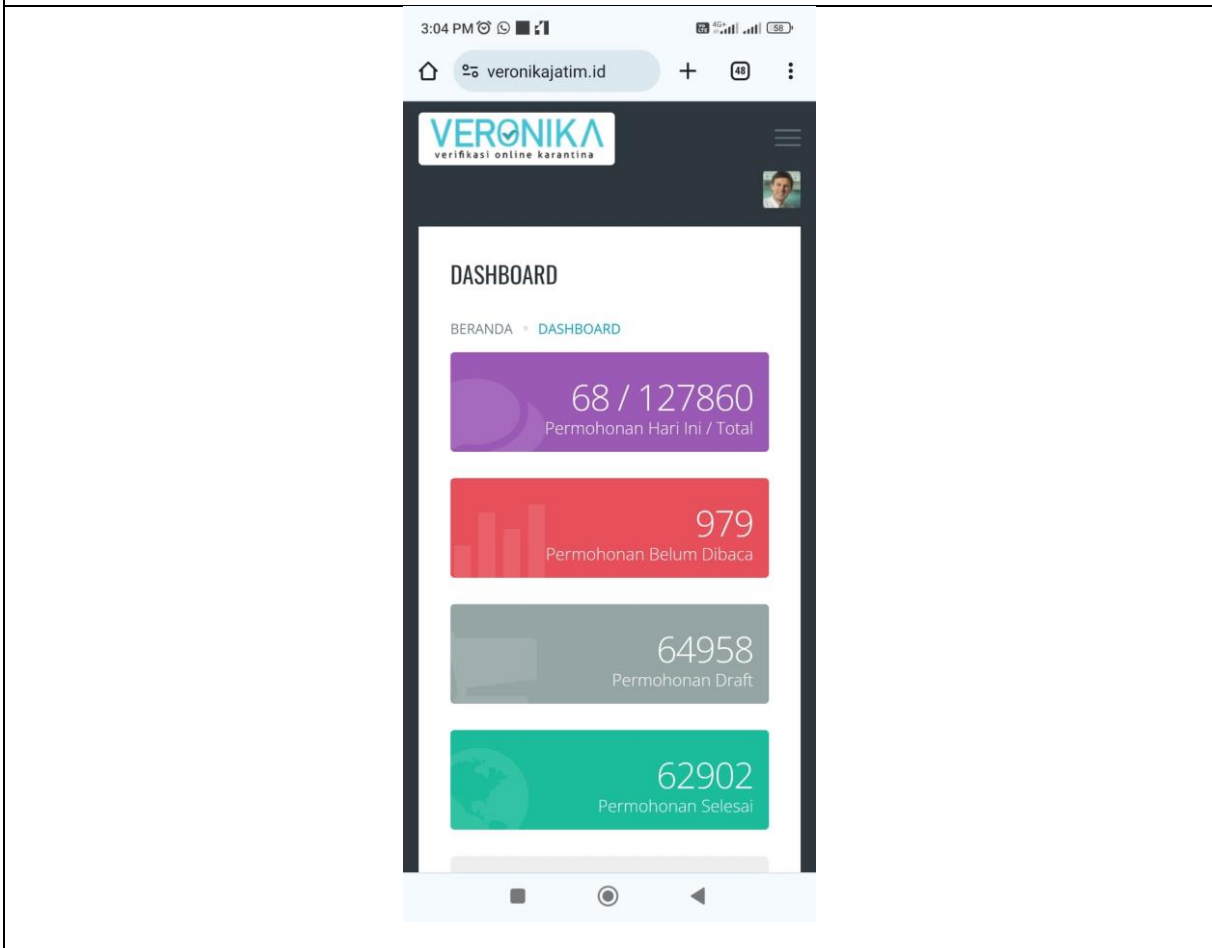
3:04 PM

58

veronikajatim.id

48

VERONIKA
verifikasi online karantina

DASHBOARD

BERANDA • DASHBOARD

68 / 127860
Permohonan Hari Ini / Total

979
Permohonan Belum Dibaca

64958
Permohonan Draft

62902
Permohonan Selesai